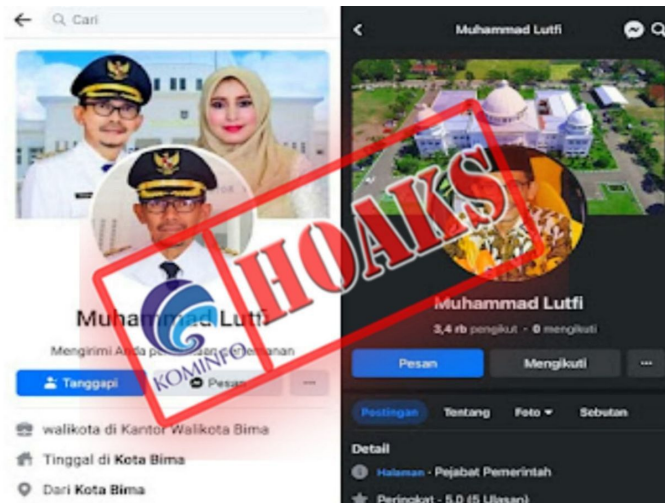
Cari

Muhammad Lutfi

Mengirimi Anda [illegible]

Tanggapi

Pesan

walikota di Kantor Walikota Bima

Tinggal di Kota Bima

Dari Kota Bima

KOMINFO

HOAKS

Muhammad Lutfi

Muhammad Lutfi

3,4 rb pengikut · 0 mengikuti

Pesan

Mengikuti

Postingan

Tentang

Foto

Sebutan

Detail

Halaman · Pejabat Pemerintah

Peringkat · 5,0 (5 Ulasan)